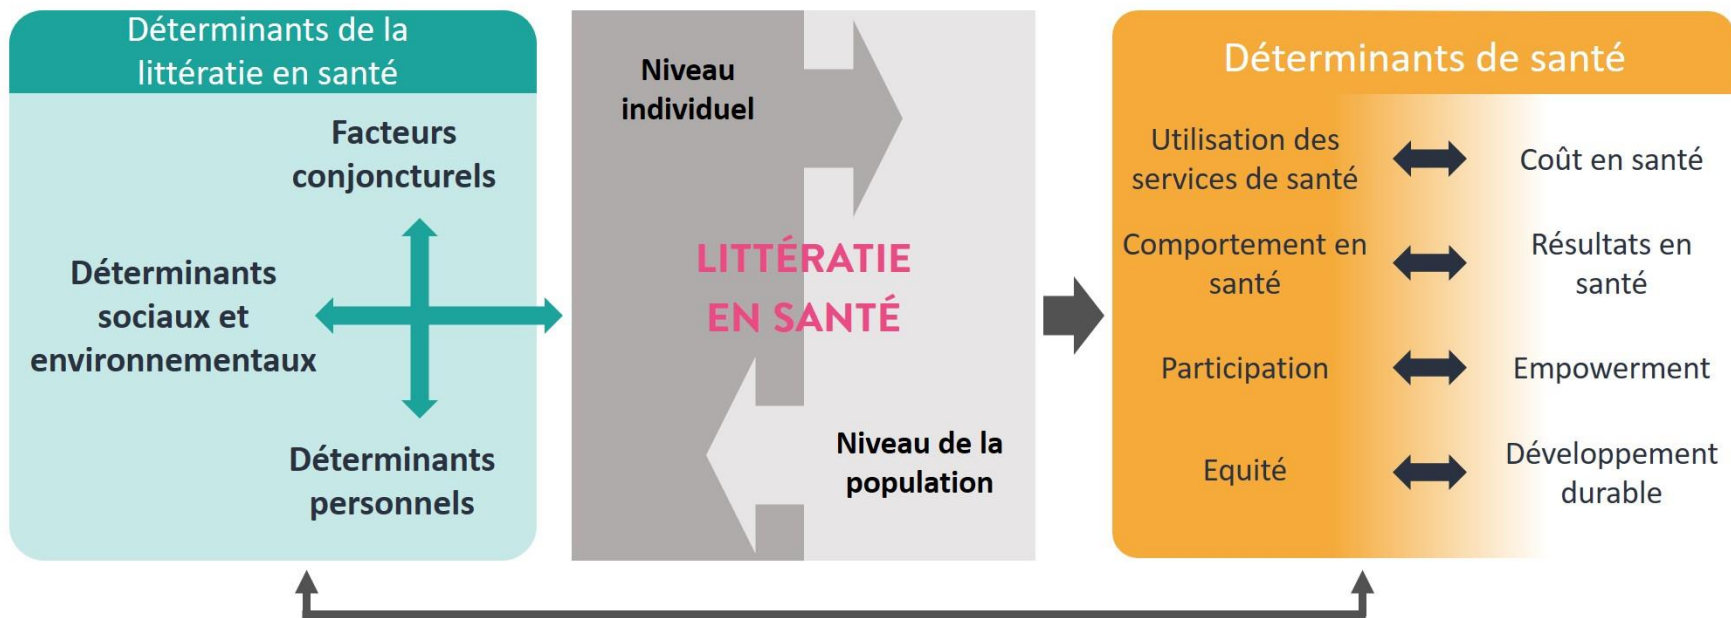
Déterminants de la littératie en santé

Facteurs conjoncturels

Déterminants sociaux et environnementaux

Déterminants personnels

Niveau individuel

LITTÉRATIE EN SANTÉ

Niveau de la population

Déterminants de santé

Utilisation des services de santé

Coût en santé

Comportement en santé

Résultats en santé

Participation

Empowerment

Equité

Développement durable